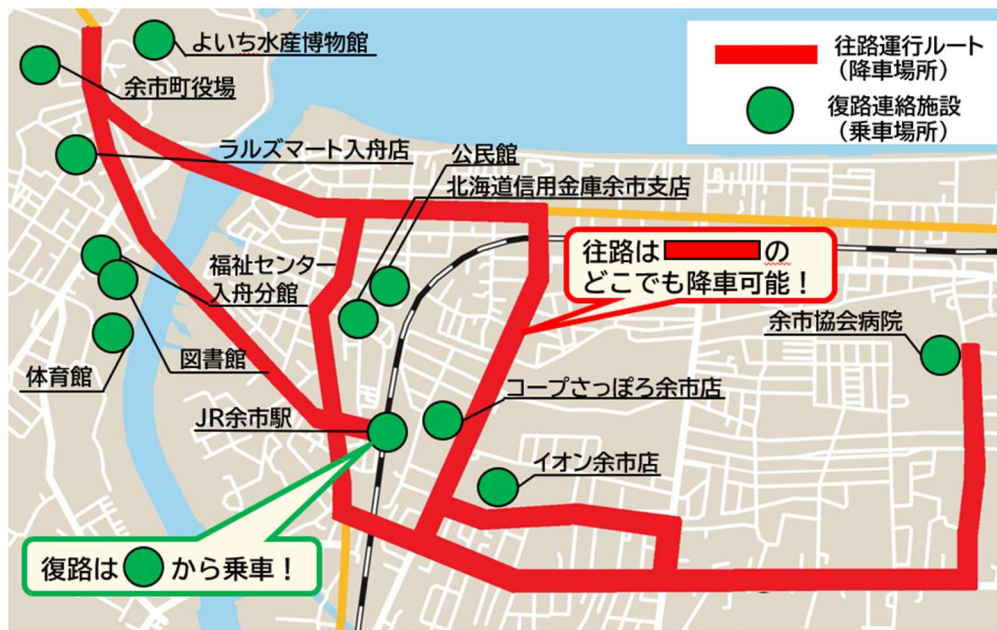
往路運行ルート
（降車場所）
復路連絡施設
（乗車場所）

よいち水産博物館
余市町役場
ラルズマート入舟店
公民館
北海道信用金庫余市支店
福祉センター
入舟分館
図書館
体育館
JR余市駅
コープさっぽろ余市店
イオン余市店
余市協会病院

往路は　　　の
どこでも降車可能！

復路は　から乗車！